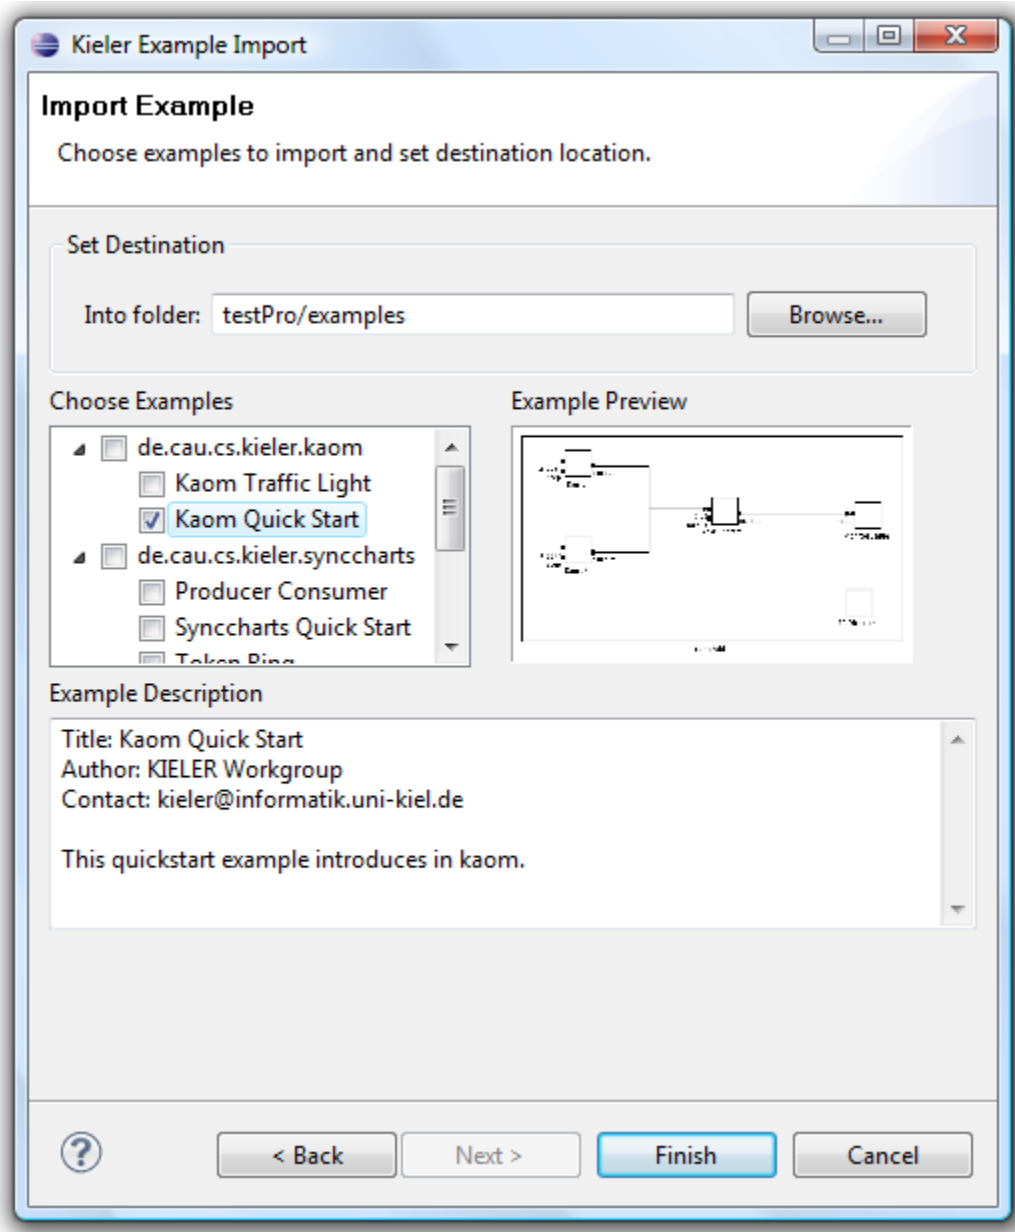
Kieler Example Import

Import Example

Choose examples to import and set destination location.

Set Destination

Into folder: testPro/examples

Browse...

Choose Examples

de.cau.cs.kieler.kaom
Kaom Traffic Light
Kaom Quick Start
de.cau.cs.kieler.synccharts
Producer Consumer
Synccharts Quick Start
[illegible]

Example Preview

Example Description

Title: Kaom Quick Start
Author: KIELER Workgroup
Contact: kieler@informatik.uni-kiel.de

This quickstart example introduces in kaom.

< Back

Next >

Finish

Cancel